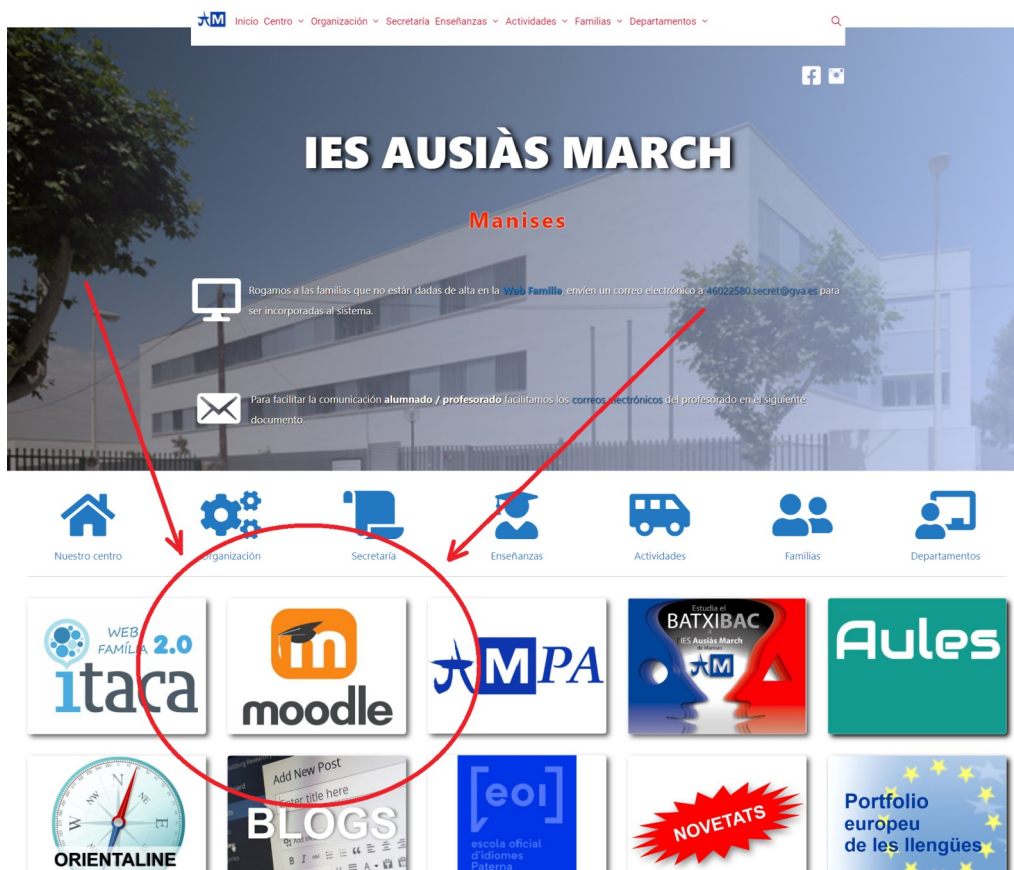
AM Inicio Centro Organización Secretaría Enseñanzas Actividades Familias Departamentos

IES AUSIÀS MARCH

Manises

Rogamos a las familias que no están dadas de alta en la Web Familia, envíen un correo electrónico a 46022580.secret@gva.es para ser incorporadas al sistema.

Para facilitar la comunicación alumnado / profesorado facilitamos los correos electrónicos del profesorado en el siguiente documento.

Nuestro centro
Organización
Secretaría
Enseñanzas
Actividades
Familias
Departamentos

WEB FAMÍLIA 2.0 itaca

moodle

AMPA

Estudia el BATXIBAC IES Ausiàs March de Manises AM

Aules

N NE E NW W ORIENTALINE

Add New Post Enter title here BLOGS

eoi escola oficial d'idiomes Paterna

NOVETATS

Portfolio europeu de les llengües